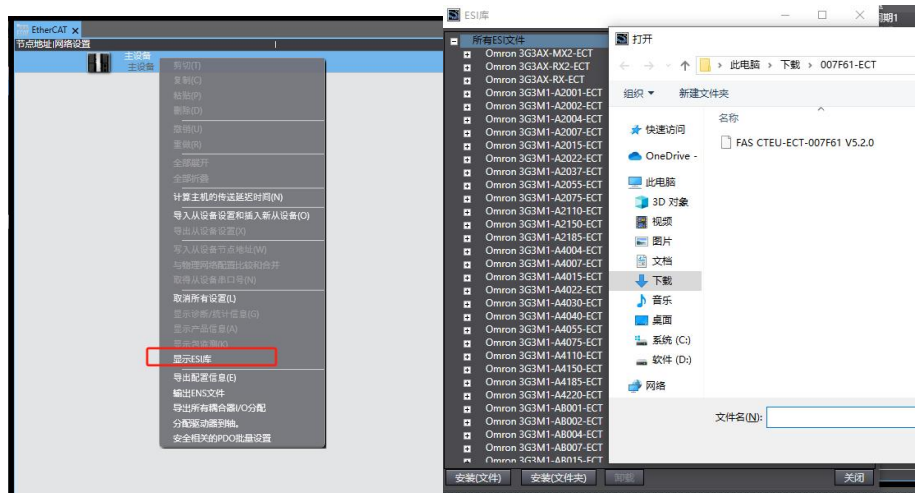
EtherCAT ×
节点地址|网络设置
主设备
主设备
剪切(T)
复制(C)
粘贴(P)
删除(D)
撤销(U)
重做(R)
全部展开
全部折叠
计算主机的传送延迟时间(N)
导入从设备设置和插入新从设备(O)
导出从设备设置(X)
写入从设备节点地址(W)
与物理网络配置比较和合并
获得从设备串口号(N)
取消所有设置(L)
显示诊断/统计信息(G)
显示产品信息(A)
显示包装箱(K)
显示ESI库
导出配置信息(E)
输出ENS文件
导出所有耦合器I/O分配
分配驱动器到轴。
安全相关的PDO批量设置

ESI库
所有ESI文件
Omron 3G3AX-MX2-ECT
Omron 3G3AX-RX2-ECT
Omron 3G3AX-RX-ECT
Omron 3G3M1-A2001-ECT
Omron 3G3M1-A2002-ECT
Omron 3G3M1-A2004-ECT
Omron 3G3M1-A2007-ECT
Omron 3G3M1-A2015-ECT
Omron 3G3M1-A2022-ECT
Omron 3G3M1-A2037-ECT
Omron 3G3M1-A2055-ECT
Omron 3G3M1-A2075-ECT
Omron 3G3M1-A2110-ECT
Omron 3G3M1-A2150-ECT
Omron 3G3M1-A2185-ECT
Omron 3G3M1-A4004-ECT
Omron 3G3M1-A4007-ECT
Omron 3G3M1-A4015-ECT
Omron 3G3M1-A4022-ECT
Omron 3G3M1-A4030-ECT
Omron 3G3M1-A4040-ECT
Omron 3G3M1-A4055-ECT
Omron 3G3M1-A4075-ECT
Omron 3G3M1-A4110-ECT
Omron 3G3M1-A4150-ECT
Omron 3G3M1-A4185-ECT
Omron 3G3M1-A4220-ECT
Omron 3G3M1-AB001-ECT
Omron 3G3M1-AB002-ECT
Omron 3G3M1-AB004-ECT
Omron 3G3M1-AB007-ECT
Omron 3G3M1-AB015-ECT
安装(文件)
安装(文件夹)
卸载
关闭

打开
› 此电脑 › 下载 › 007F61-ECT
组织 ▼
新建文件夹
名称
快速访问
OneDrive -
此电脑
3D 对象
视频
图片
文档
下载
音乐
桌面
系统 (C:)
软件 (D:)
网络
FAS CTEU-ECT-007F61 V5.2.0
文件名(N):